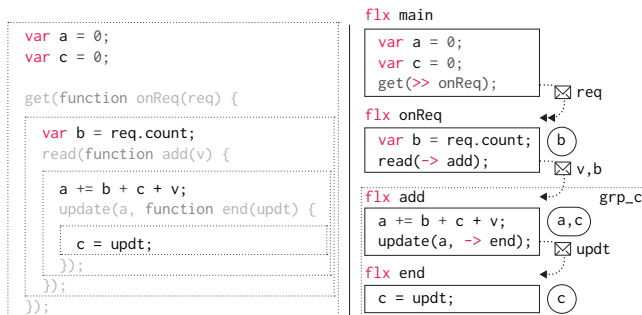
var a = 0;
var c = 0;

get(function onReq(req) {

var b = req.count;
read(function add(v) {

a += b + c + v;
update(a, function end(updt) {

c = updt;

});
});
});

flx main

var a = 0;
var c = 0;
get(>> onReq);

req

flx onReq

var b = req.count;
read(-> add);

b

v,b

flx add

grp_c

a += b + c + v;
update(a, -> end);

a,c

updt

flx end

c = updt;

c